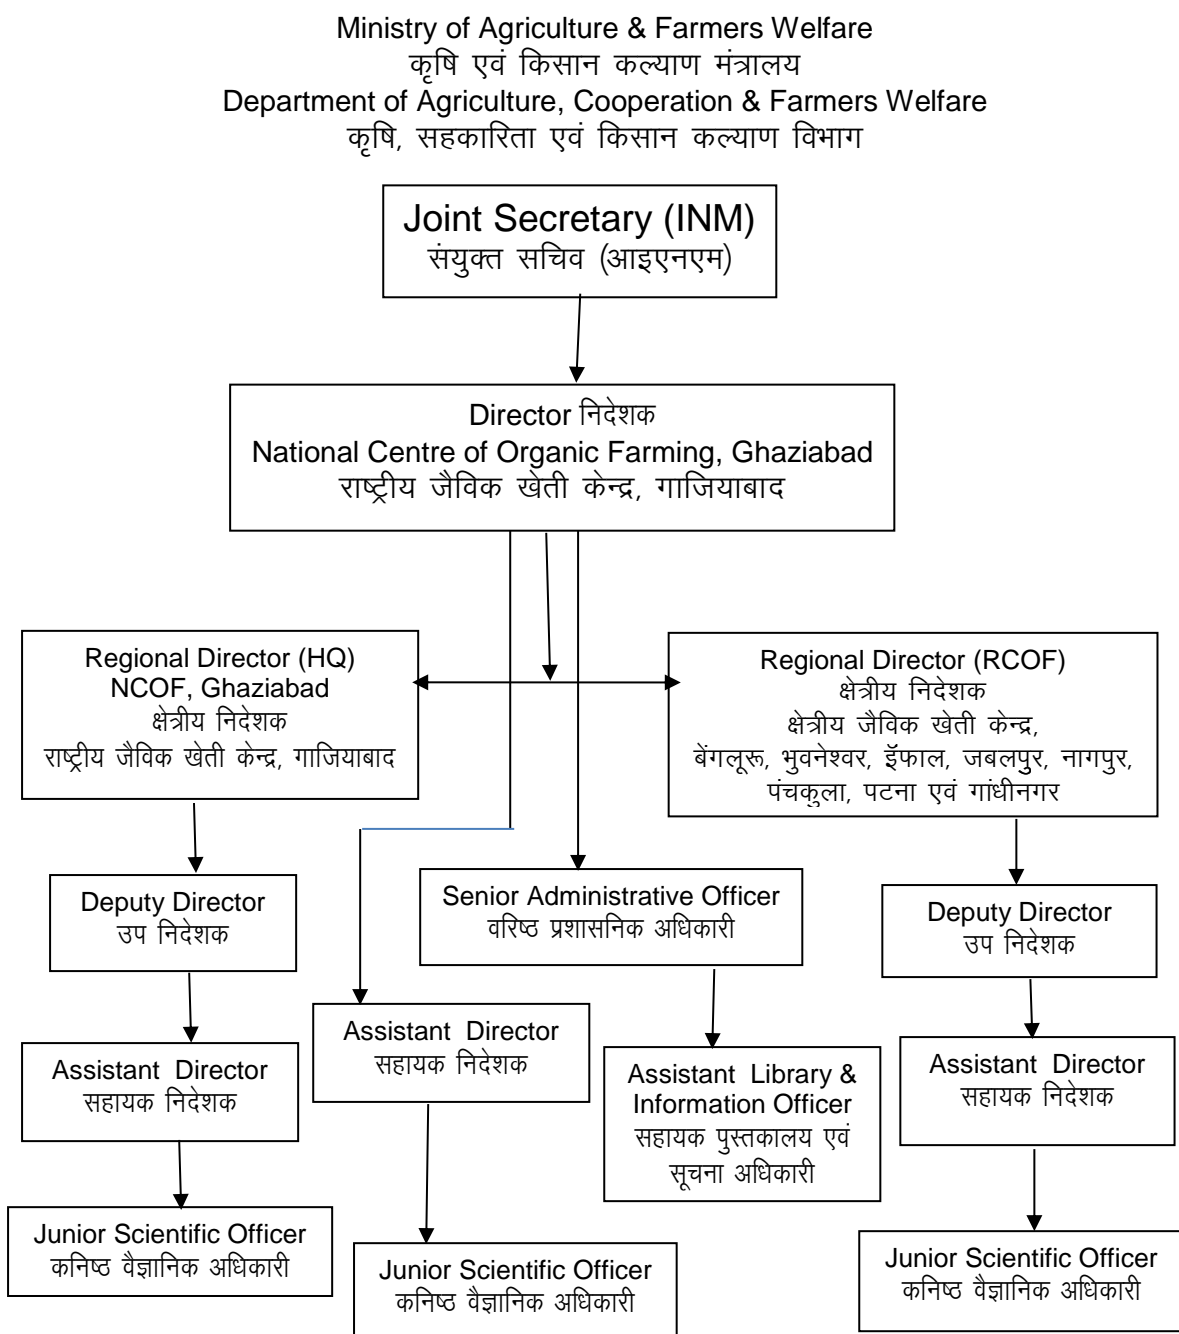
Ministry of Agriculture & Farmers Welfare
कृषि एवं किसान कल्याण मंत्रालय
Department of Agriculture, Cooperation & Farmers Welfare
कृषि, सहकारिता एवं किसान कल्याण विभाग

Joint Secretary (INM)
संयुक्त सचिव (आइएनएम)

Director निदेशक
National Centre of Organic Farming, Ghaziabad
राष्ट्रीय जैविक खेती केन्द्र, गाजियाबाद

Regional Director (HQ)
NCOF, Ghaziabad
क्षेत्रीय निदेशक
राष्ट्रीय जैविक खेती केन्द्र, गाजियाबाद

Regional Director (RCOF)
क्षेत्रीय निदेशक
क्षेत्रीय जैविक खेती केन्द्र,
बेंगलूरू, भुवनेश्वर, इँफाल, जबलपुर, नागपुर, पंचकुला, पटना एवं गांधीनगर

Deputy Director
उप निदेशक

Senior Administrative Officer
वरिष्ठ प्रशासनिक अधिकारी

Deputy Director
उप निदेशक

Assistant Director
सहायक निदेशक

Assistant Director
सहायक निदेशक

Assistant Library & Information Officer
सहायक पुस्तकालय एवं सूचना अधिकारी

Assistant Director
सहायक निदेशक

Junior Scientific Officer
कनिष्ठ वैज्ञानिक अधिकारी

Junior Scientific Officer
कनिष्ठ वैज्ञानिक अधिकारी

Junior Scientific Officer
कनिष्ठ वैज्ञानिक अधिकारी